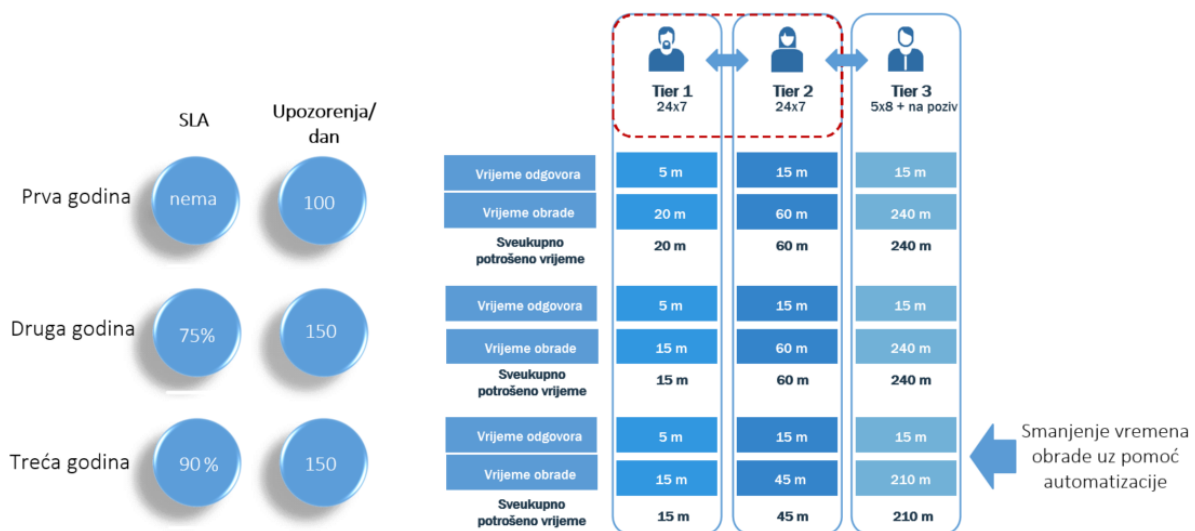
SLA

Upozorenja/ dan

Prva godina nema 100

Druga godina 75% 150

Treća godina 90 % 150

Tier 1 24x7

Tier 2 24x7

Tier 3 5x8 + na poziv

| | Tier 1 | Tier 2 | Tier 3 |
|---|---|---|---|
| Vrijeme odgovora | 5 m | 15 m | 15 m |
| Vrijeme obrade | 20 m | 60 m | 240 m |
| Sveukupno potrošeno vrijeme | 20 m | 60 m | 240 m |
| Vrijeme odgovora | 5 m | 15 m | 15 m |
| Vrijeme obrade | 15 m | 60 m | 240 m |
| Sveukupno potrošeno vrijeme | 15 m | 60 m | 240 m |
| Vrijeme odgovora | 5 m | 15 m | 15 m |
| Vrijeme obrade | 15 m | 45 m | 210 m |
| Sveukupno potrošeno vrijeme | 15 m | 45 m | 210 m |

Smanjenje vremena obrade uz pomoć automatizacije